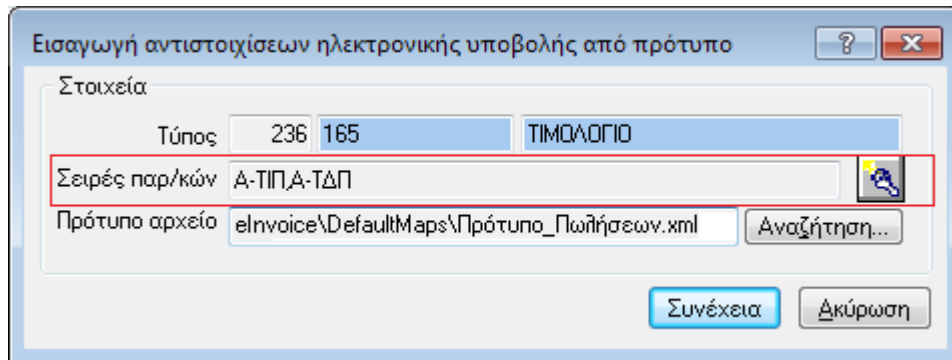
Εισαγωγή αντιστοιχίσεων ηλεκτρονικής υποβολής από πρότυπο

?

Στοιχεία

Τύπος 236 165 ΤΙΜΟΛΟΓΙΟ

Σειρές παρ/κών Α-ΤΙΠ,Α-ΤΔΠ

Πρότυπο αρχείο eInvoice\DefaultMaps\Πρότυπο_Πωλήσεων.xml Αναζήτηση...

Συνέχεια Ακύρωση